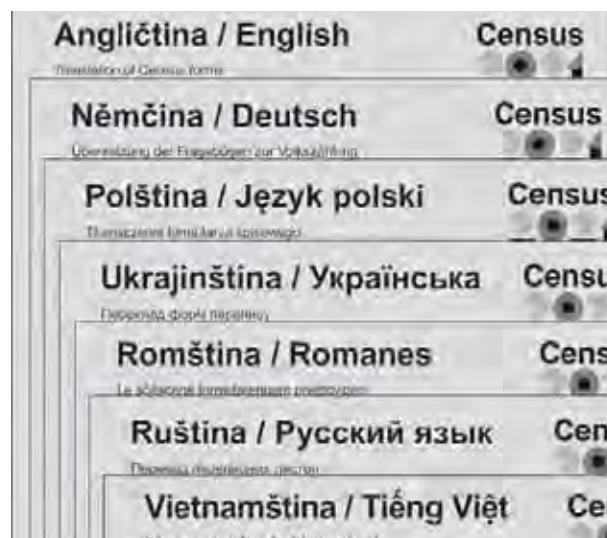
Angličtina / English
Translation of Census forms
Census

Němčina / Deutsch
Übersetzung der Fragebögen zur Volkszählung
Census

Polština / Język polski
Tłumaczenie formularza spisowego
Census

Ukrajinština / Українська
Переклад форм перепису
Censu

Romština / Romanes
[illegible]
Cens

Ruština / Русский язык
Перевод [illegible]
Cen

Vietnamština / Tiếng Việt
Ce